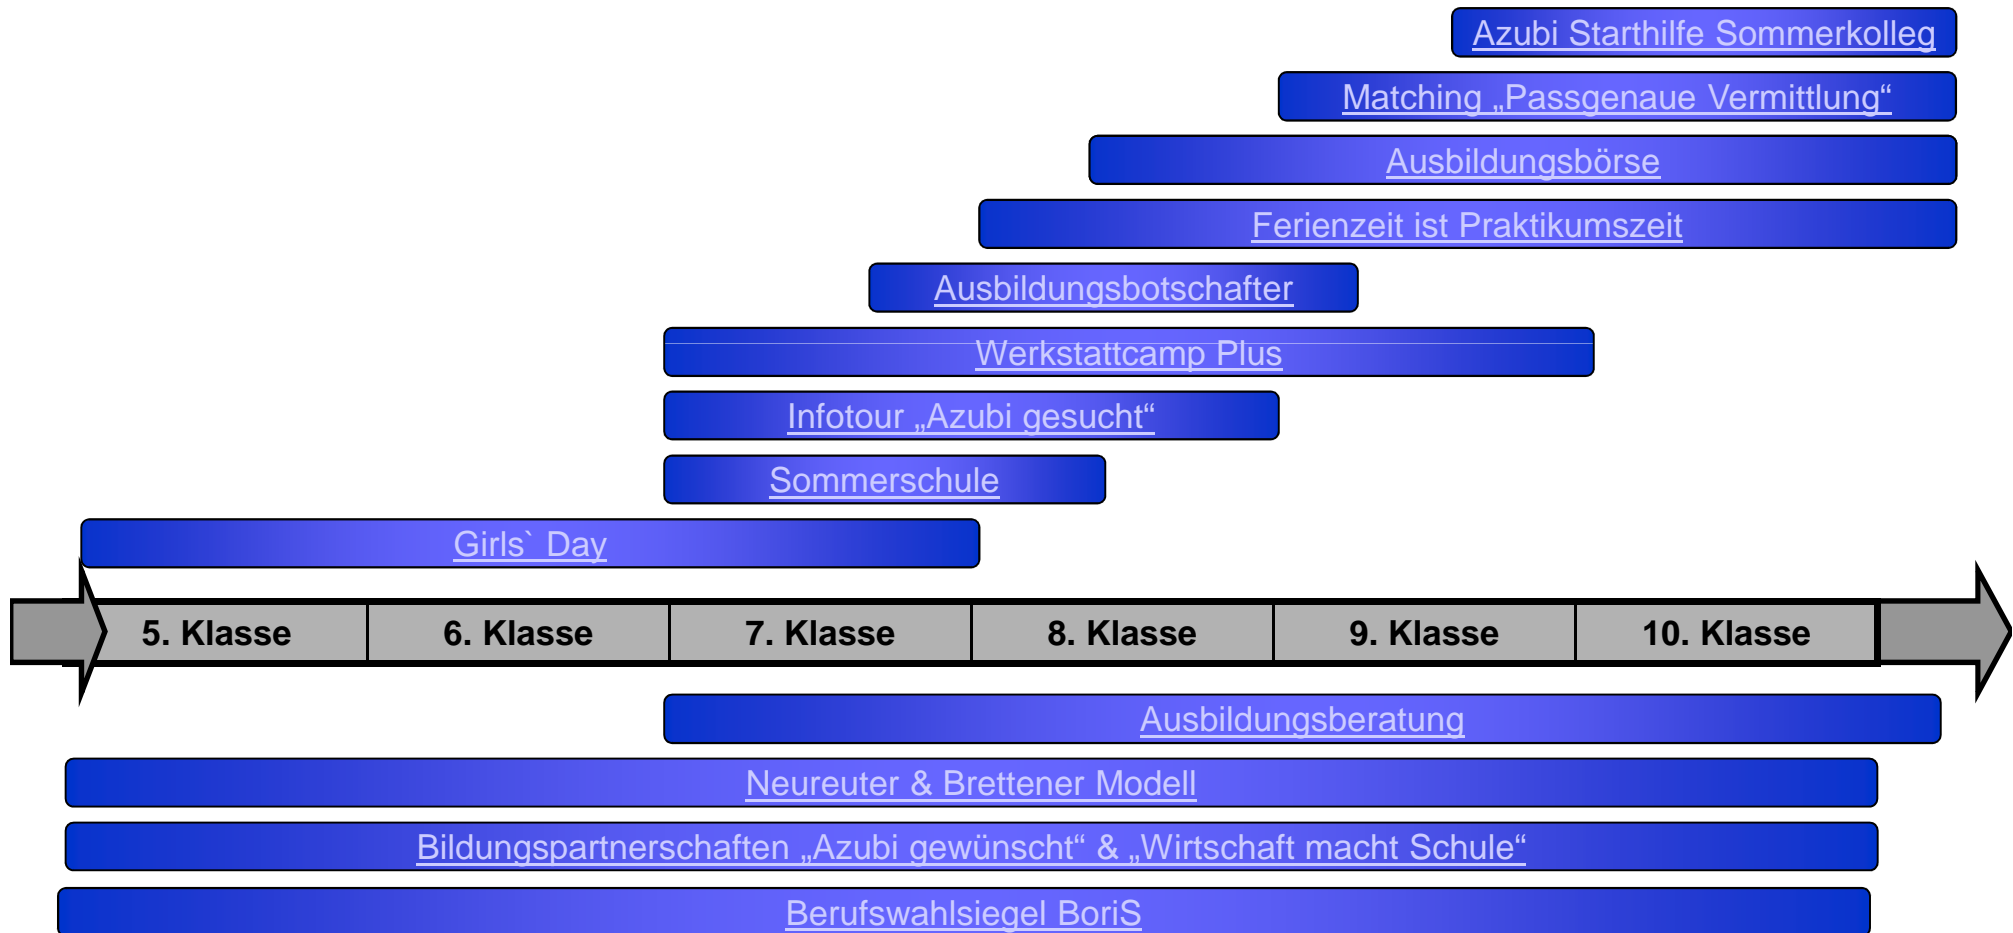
Azubi Starthilfe Sommerkolleg

Matching „Passgenaue Vermittlung“

Ausbildungsbörse

Ferienzeit ist Praktikumszeit

Ausbildungsbotschafter

Werkstattcamp Plus

Infotour „Azubi gesucht“

Sommerschule

Girls` Day

| 5. Klasse | 6. Klasse | 7. Klasse | 8. Klasse | 9. Klasse | 10. Klasse |
|---|---|---|---|---|---|

Ausbildungsberatung

Neureuter & Brettener Modell

Bildungspartnerschaften „Azubi gewünscht“ & „Wirtschaft macht Schule“

Berufswahlsiegel BoriS